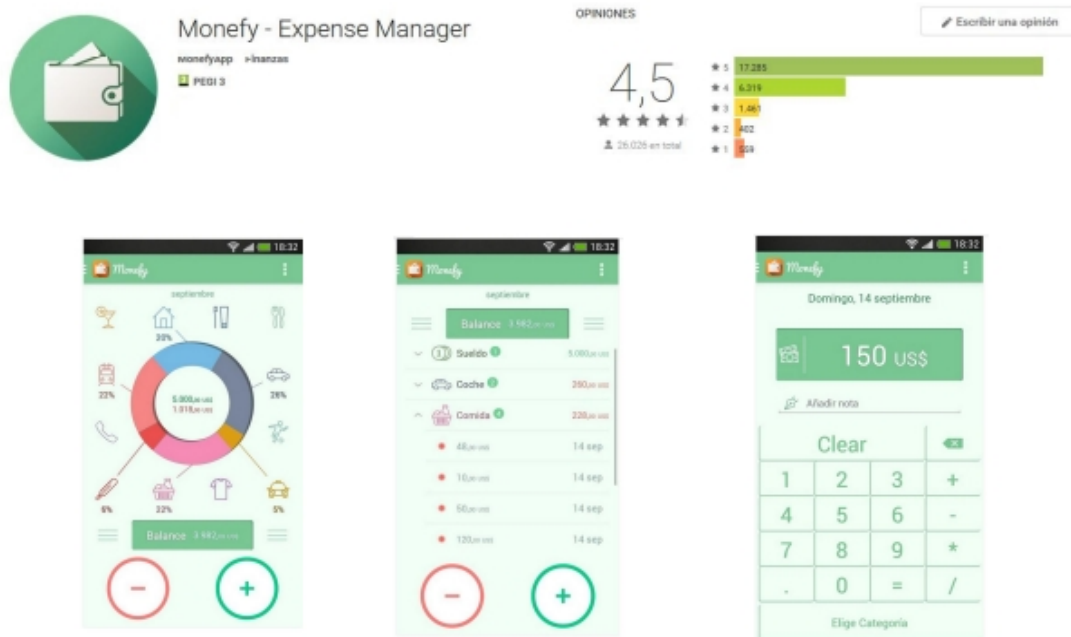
Monefy - Expense Manager

Monefyapp Finanzas

PEGI 3

OPINIONES

Escribir una opinión

4,5

26.026 en total

5 17.285
4 6.319
3 1.461
2 402
1 559

18:32

Monefy

septiembre

30%

22%

26%

5.000,00 US$
1.018,00 US$

6%

22%

5%

Balance 3.982,00 US$

−

+

18:32

Monefy

septiembre

Balance 3.982,00 US$

Sueldo 5.000,00 US$

Coche 260,00 US$

Comida 220,00 US$

40,00 US$ 14 sep

10,00 US$ 14 sep

50,00 US$ 14 sep

120,00 US$ 14 sep

−

+

18:32

Monefy

Domingo, 14 septiembre

150 US$

Añadir nota

Clear

| 1 | 2 | 3 | + |
|---|---|---|---|
| 4 | 5 | 6 | - |
| 7 | 8 | 9 | * |
| . | 0 | = | / |

Elige Categoría